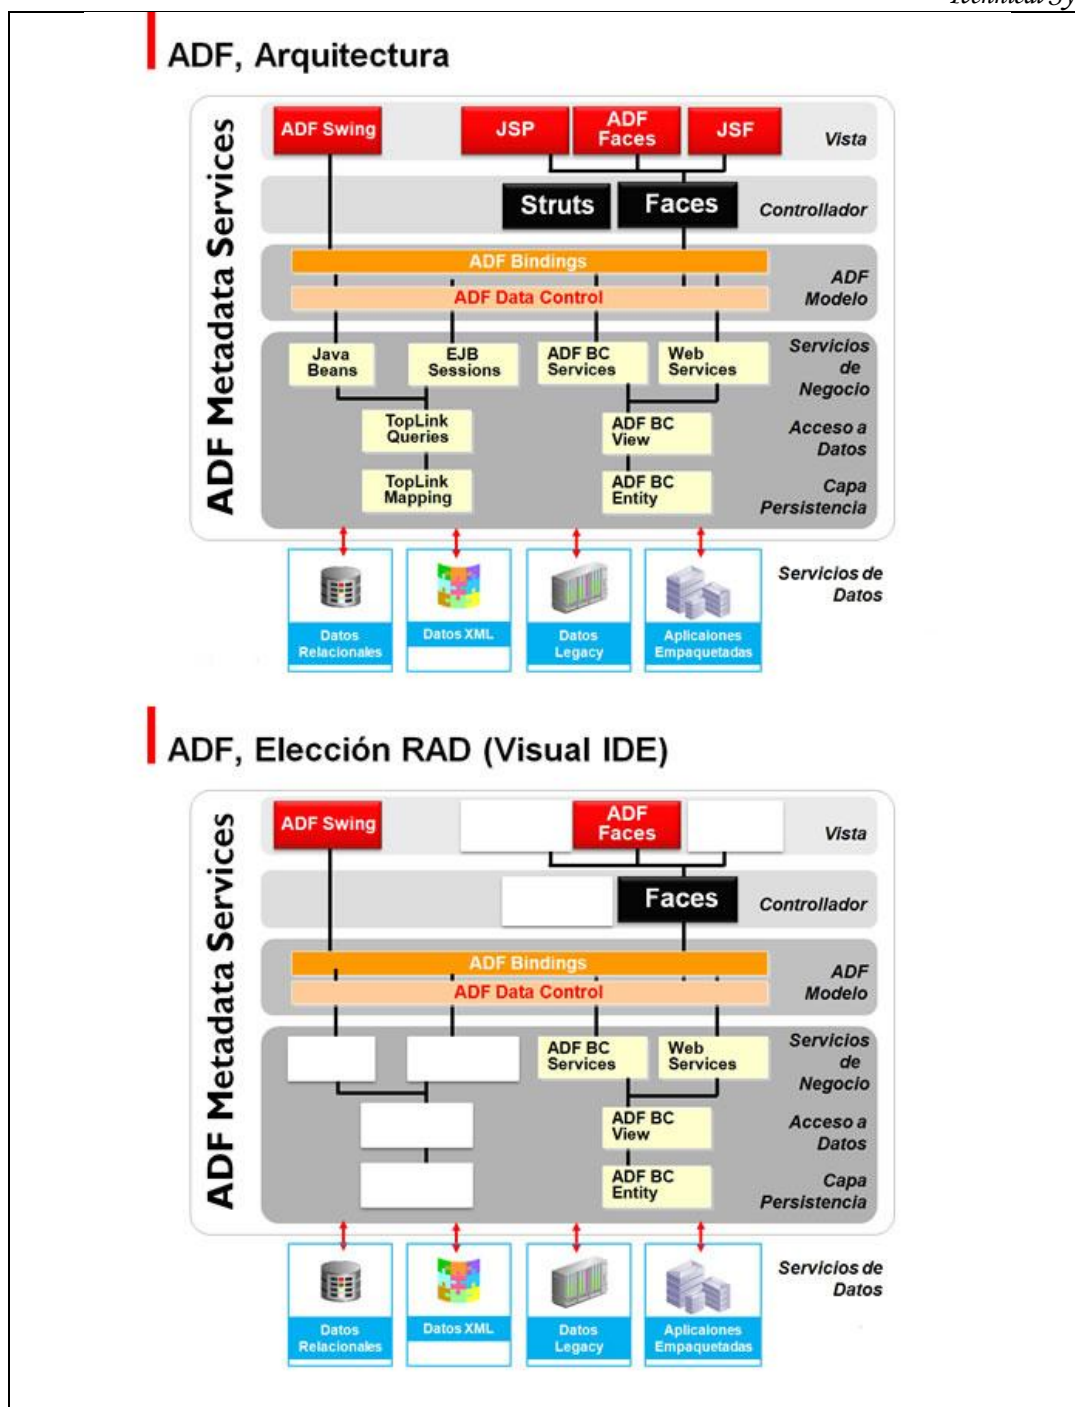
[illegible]

ADF, Arquitectura

ADF Metadata Services

ADF Swing
JSP
ADF Faces
JSF
Vista

Struts
Faces
Controllador

ADF Bindings
ADF Data Control
ADF Modelo

Java Beans
EJB Sessions
ADF BC Services
Web Services
Servicios de Negocio

TopLink Queries
ADF BC View
Acceso a Datos

TopLink Mapping
ADF BC Entity
Capa Persistencia

Datos Relacionales
Datos XML
Datos Legacy
Aplicaiones Empaquetadas
Servicios de Datos

ADF, Elección RAD (Visual IDE)

ADF Metadata Services

ADF Swing
ADF Faces
Vista

Faces
Controllador

ADF Bindings
ADF Data Control
ADF Modelo

ADF BC Services
Web Services
Servicios de Negocio

ADF BC View
Acceso a Datos

ADF BC Entity
Capa Persistencia

Datos Relacionales
Datos XML
Datos Legacy
Aplicaiones Empaquetadas
Servicios de Datos